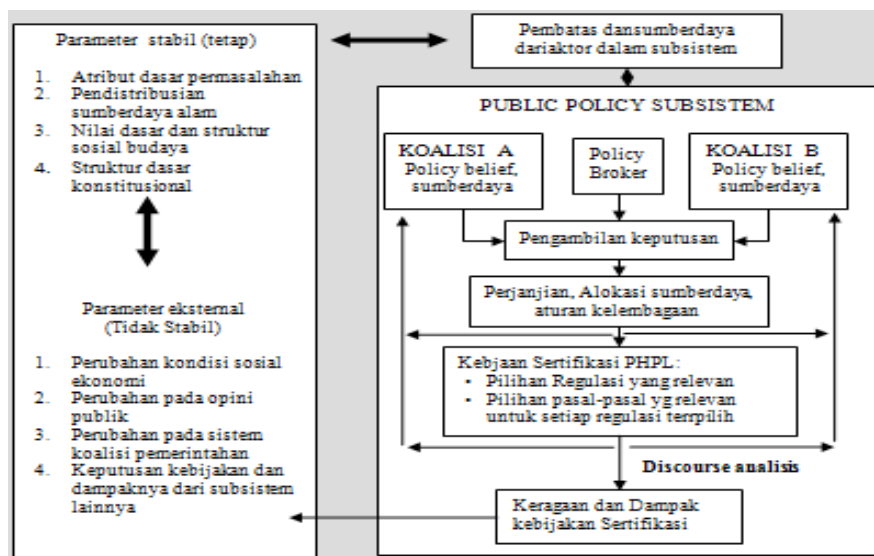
Parameter stabil (tetap)

1. Atribut dasar permasalahan
2. Pendistribusian sumberdaya alam
3. Nilai dasar dan struktur sosial budaya
4. Struktur dasar konstitusional

Parameter eksternal (Tidak Stabil)

1. Perubahan kondisi sosial ekonomi
2. Perubahan pada opini publik
3. Perubahan pada sistem koalisi pemerintahan
4. Keputusan kebijakan dan dampaknya dari subsistem lainnya

Pembatas dansumberdaya dariaktor dalam subsistem

PUBLIC POLICY SUBSISTEM

KOALISI A
Policy belief, sumberdaya

Policy Broker

KOALISI B
Policy belief, sumberdaya

Pengambilan keputusan

Perjanjian, Alokasi sumberdaya, aturan kelembagaan

Kebjaan Sertifikasi PHPL:
- Pilihan Regulasi yang relevan
- Pilihan pasal-pasal yg relevan untuk setiap regulasi terpilih

Discourse analisis

Keragaan dan Dampak kebijakan Sertifikasi